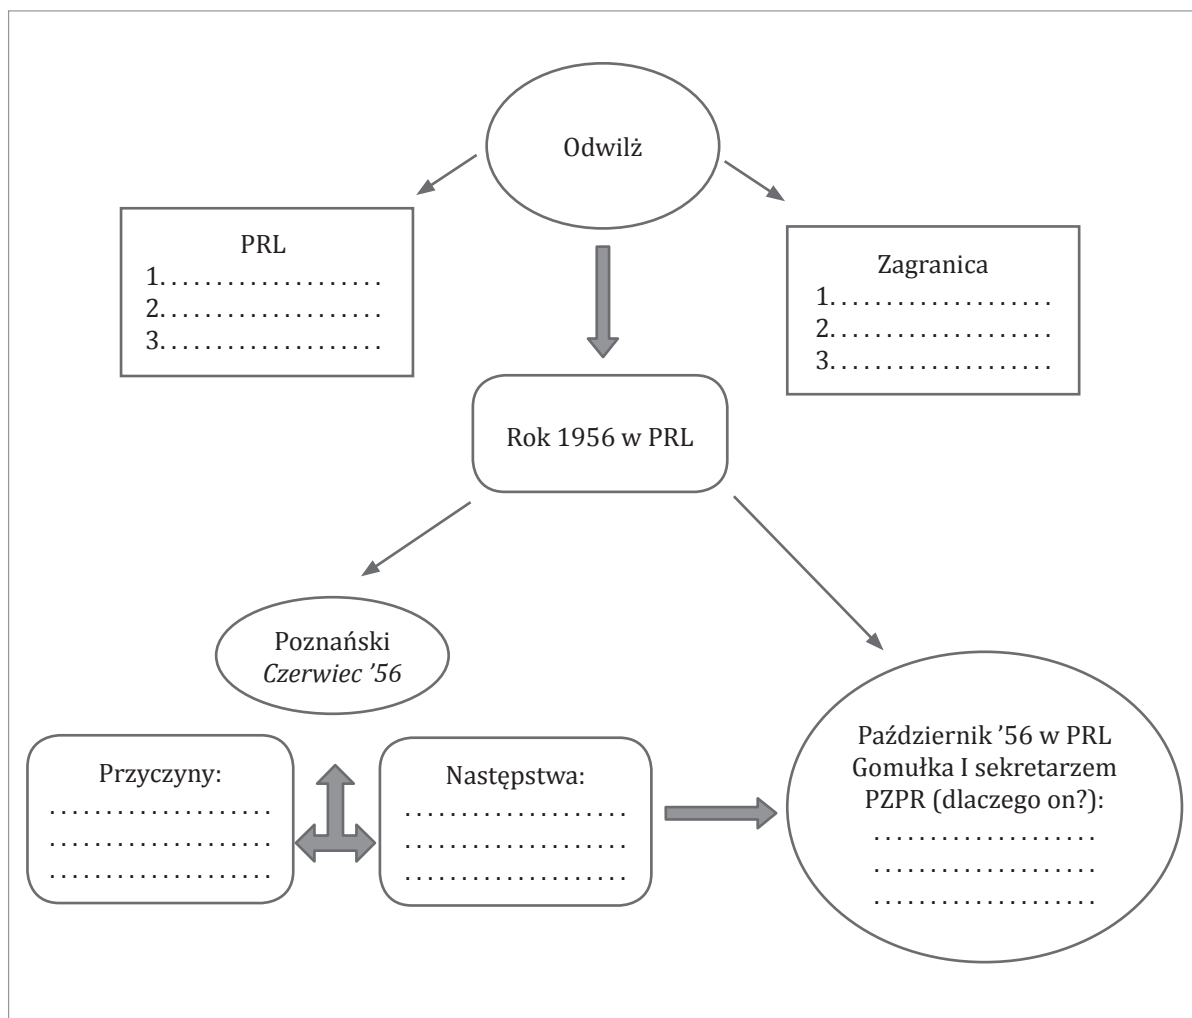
Odwilż

PRL
1. . . . . . . . . . . . . . . . . . .
2. . . . . . . . . . . . . . . . . . .
3. . . . . . . . . . . . . . . . . . .

Zagranica
1. . . . . . . . . . . . . . . . . . .
2. . . . . . . . . . . . . . . . . . .
3. . . . . . . . . . . . . . . . . . .

Rok 1956 w PRL

Poznański *Czerwiec ’56*

Przyczyny:
. . . . . . . . . . . . . . . . . . .
. . . . . . . . . . . . . . . . . . .
. . . . . . . . . . . . . . . . . . .

Następstwa:
. . . . . . . . . . . . . . . . . . .
. . . . . . . . . . . . . . . . . . .
. . . . . . . . . . . . . . . . . . .

Październik ’56 w PRL
Gomułka I sekretarzem PZPR (dlaczego on?):
. . . . . . . . . . . . . . . . . . .
. . . . . . . . . . . . . . . . . . .
. . . . . . . . . . . . . . . . . . .